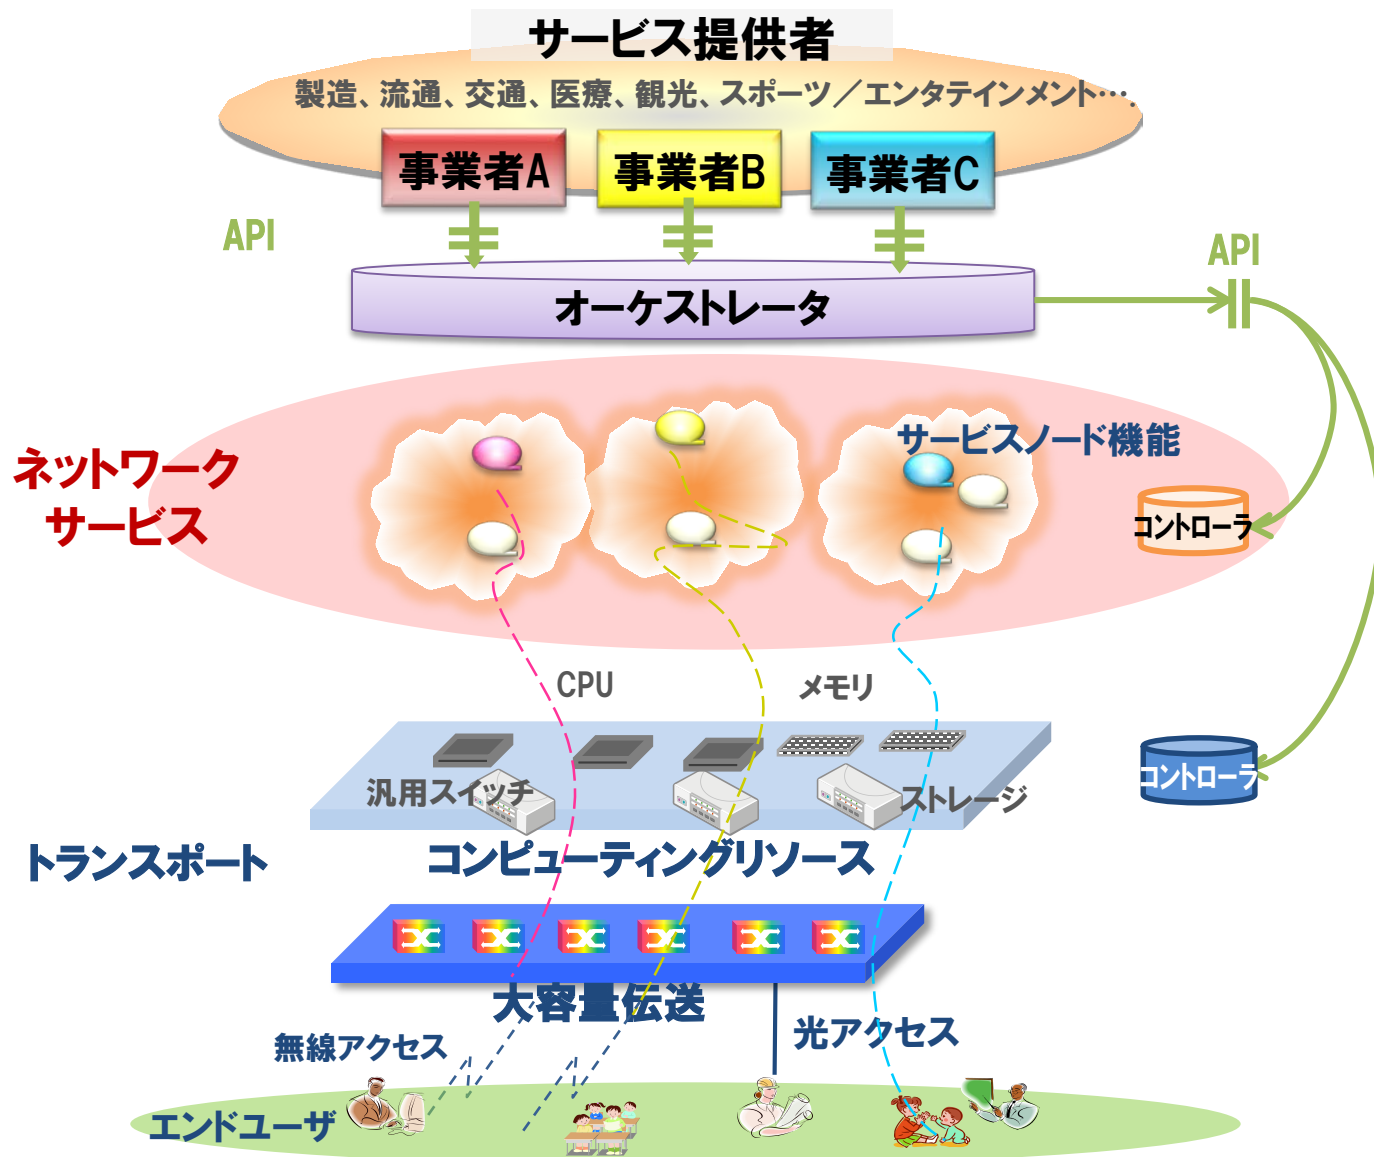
サービス提供者

製造、流通、交通、医療、観光、スポーツ／エンタテインメント…

事業者A
事業者B
事業者C

API

API

オーケストレータ

ネットワークサービス

サービスノード機能

コントローラ

CPU
メモリ

汎用スイッチ
ストレージ

コントローラ

トランスポート

コンピューティングリソース

大容量伝送

無線アクセス
光アクセス

エンドユーザ